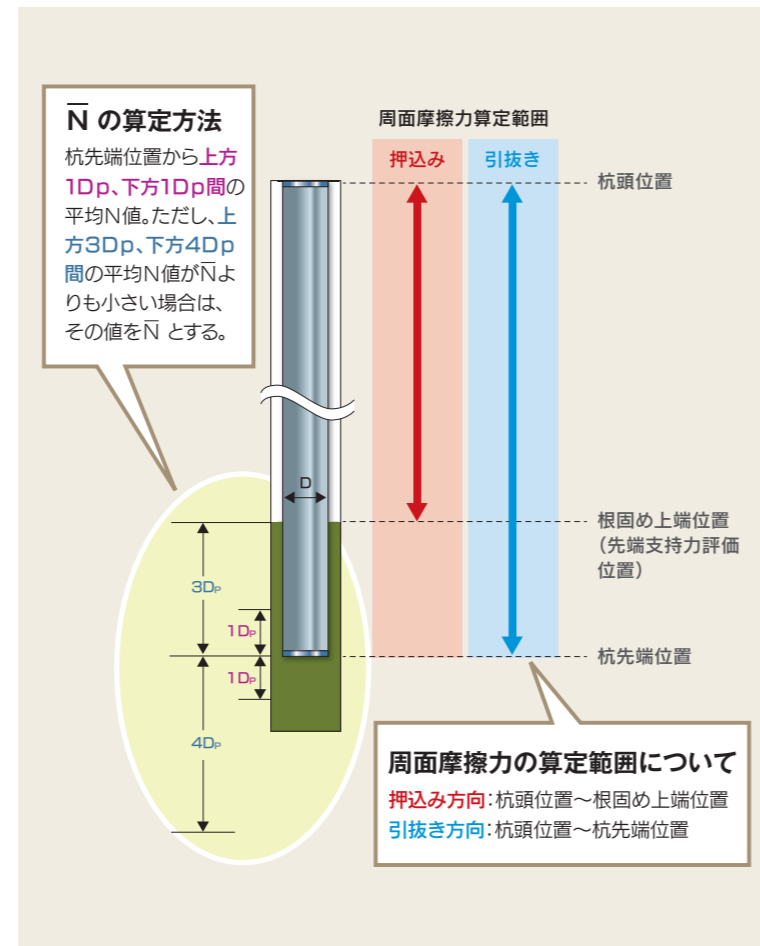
$\overline{N}$ の算定方法

杭先端位置から上方1Dp、下方1Dp間の平均N値。ただし、上方3Dp、下方4Dp間の平均N値が$\overline{N}$よりも小さい場合は、その値を$\overline{N}$ とする。

周面摩擦力算定範囲

押込み

引抜き

杭頭位置

D

根固め上端位置
（先端支持力評価位置）

$3D_P$

$1D_P$

$1D_P$

$4D_P$

杭先端位置

周面摩擦力の算定範囲について

押込み方向：杭頭位置～根固め上端位置

引抜き方向：杭頭位置～杭先端位置